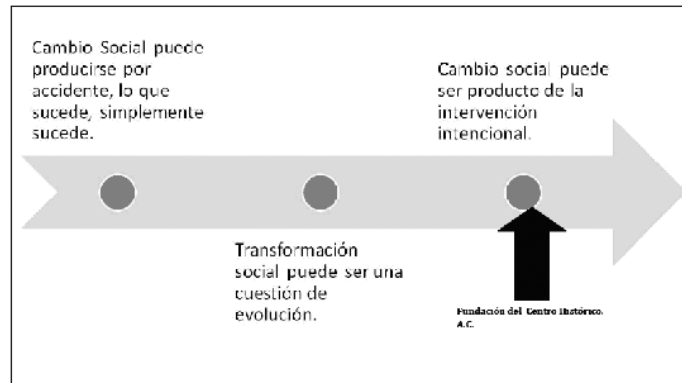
Cambio Social puede producirse por accidente, lo que sucede, simplemente sucede.

Cambio social puede ser producto de la intervención intencional.

Transformación social puede ser una cuestión de evolución.

Fundación del Centro Histórico, A.C.